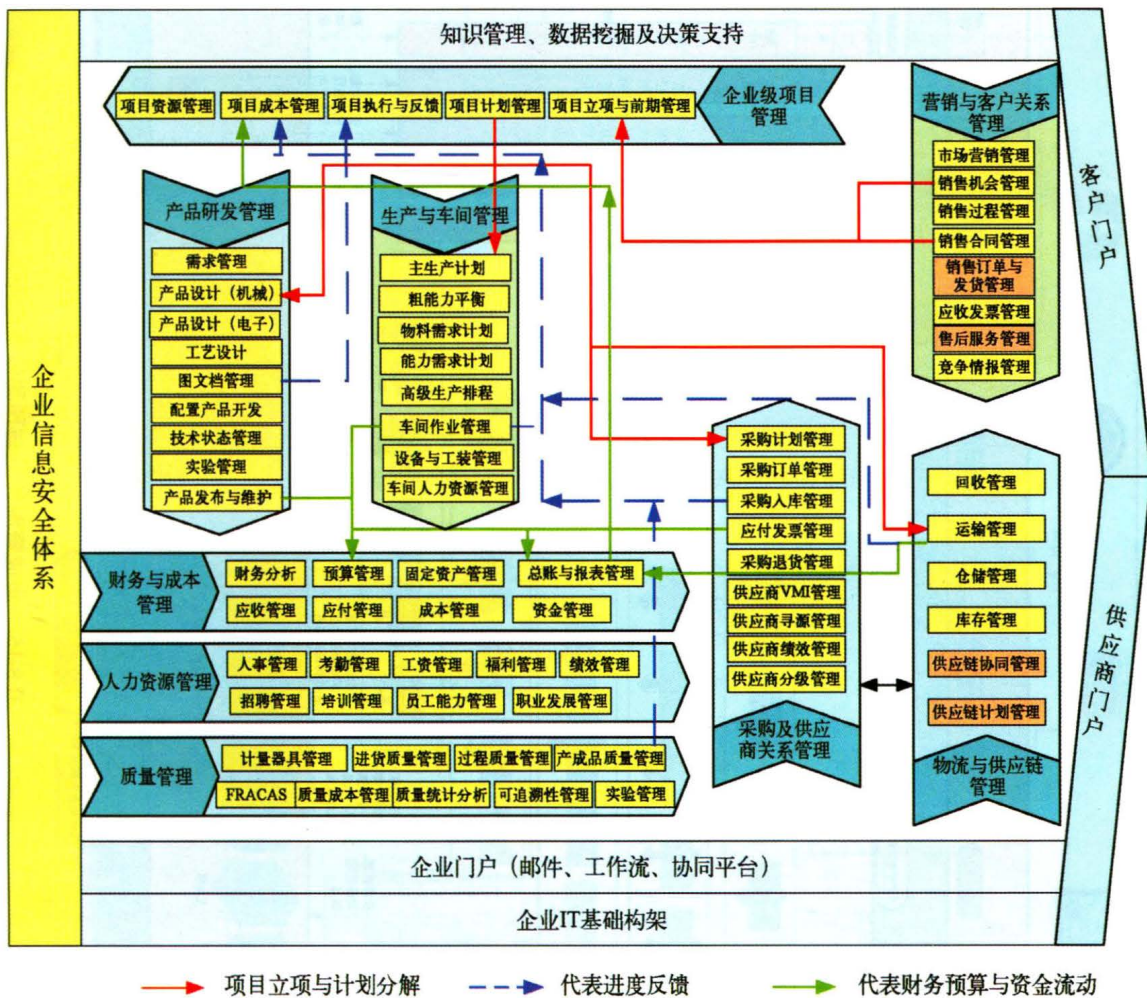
企业信息安全体系

知识管理、数据挖掘及决策支持

项目资源管理
项目成本管理
项目执行与反馈
项目计划管理
项目立项与前期管理
企业级项目管理

营销与客户关系管理
市场营销管理
销售机会管理
销售过程管理
销售合同管理
销售订单与发货管理
应收发票管理
售后服务管理
竞争情报管理

客户门户

产品研发管理
需求管理
产品设计（机械）
产品设计（电子）
工艺设计
图文档管理
配置产品开发
技术状态管理
实验管理
产品发布与维护

生产与车间管理
主生产计划
粗能力平衡
物料需求计划
能力需求计划
高级生产排程
车间作业管理
设备与工装管理
车间人力资源管理

采购计划管理
采购订单管理
采购入库管理
应付发票管理
采购退货管理
供应商VMI管理
供应商寻源管理
供应商绩效管理
供应商分级管理
采购及供应商关系管理

回收管理
运输管理
仓储管理
库存管理
供应链协同管理
供应链计划管理
物流与供应链管理

供应商门户

财务与成本管理
财务分析
预算管理
固定资产管理
总账与报表管理
应收管理
应付管理
成本管理
资金管理

人力资源管理
人事管理
考勤管理
工资管理
福利管理
绩效管理
招聘管理
培训管理
员工能力管理
职业发展管理

质量管理
计量器具管理
进货质量管理
过程质量管理
产成品质量管理
FRACAS
质量成本管理
质量统计分析
可追溯性管理
实验管理

企业门户（邮件、工作流、协同平台）

企业IT基础构架

项目立项与计划分解
代表进度反馈
代表财务预算与资金流动